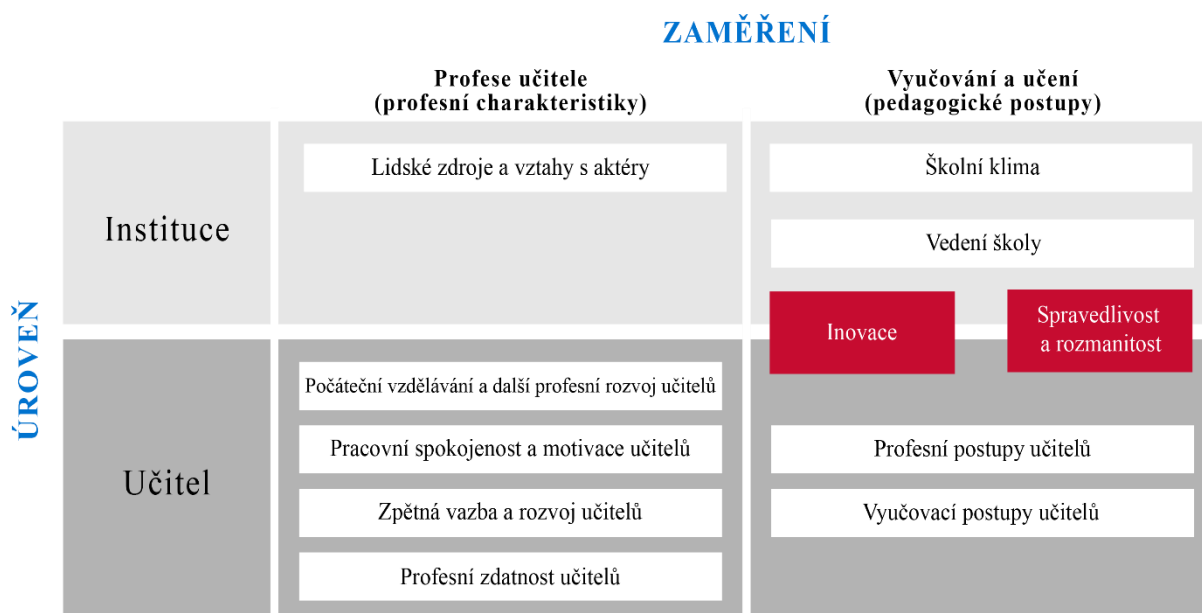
ZAMĚŘENÍ

Profese učitele (profesní charakteristiky)

Vyučování a učení (pedagogické postupy)

ÚROVEŇ

Instituce

Lidské zdroje a vztahy s aktéry

Školní klima

Vedení školy

Inovace

Spravedlivost a rozmanitost

Učitel

Počáteční vzdělávání a další profesní rozvoj učitelů

Pracovní spokojenost a motivace učitelů

Zpětná vazba a rozvoj učitelů

Profesní zdatnost učitelů

Profesní postupy učitelů

Vyučovací postupy učitelů